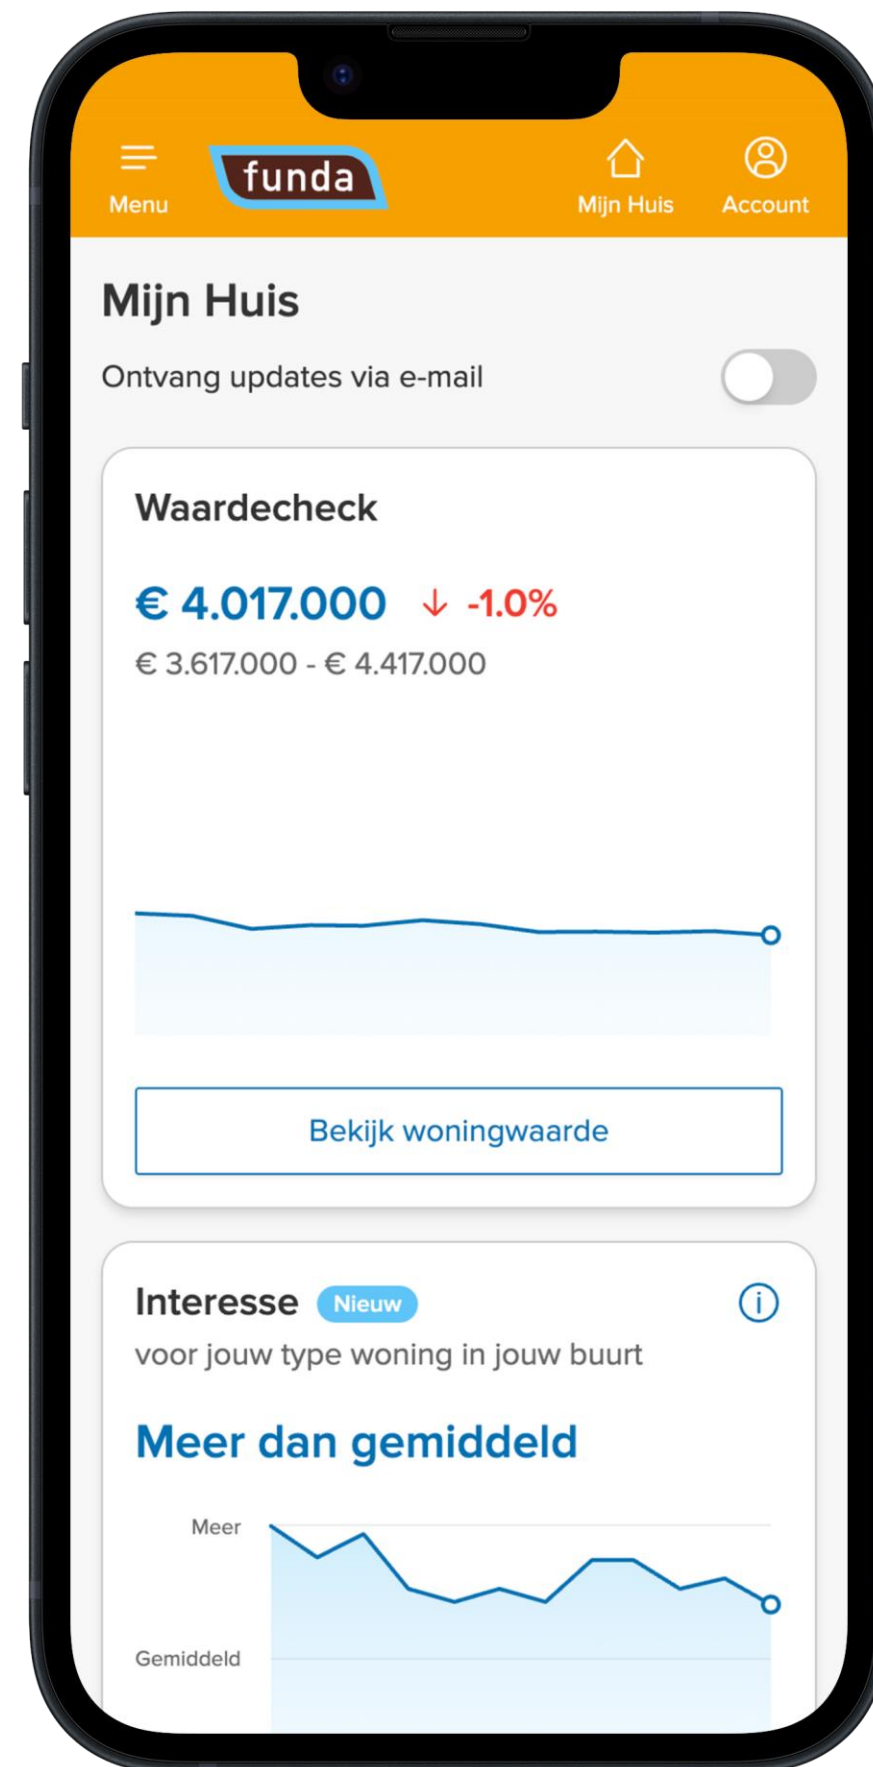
Menu
funda
Mijn Huis
Account

Mijn Huis

Ontvang updates via e-mail

Waardecheck

€ 4.017.000 ↓ -1.0%

€ 3.617.000 - € 4.417.000

Bekijk woningwaarde

Interesse Nieuw

voor jouw type woning in jouw buurt

Meer dan gemiddeld

Meer

Gemiddeld